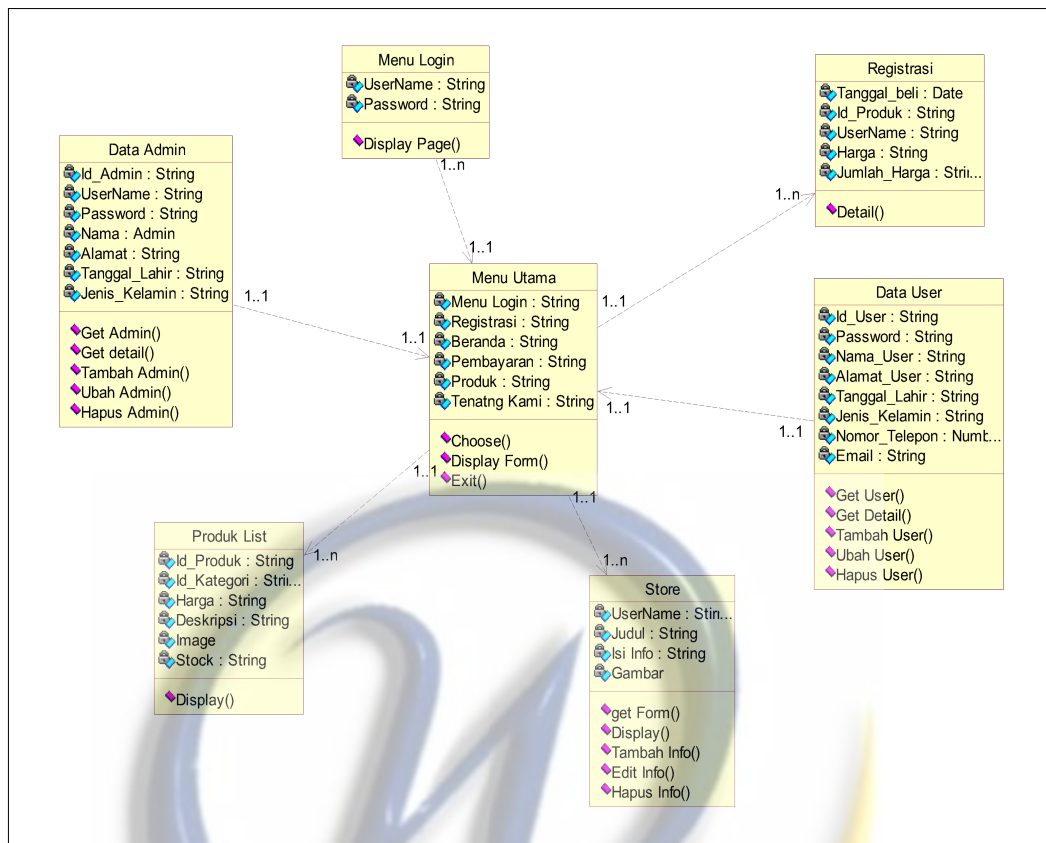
Menu Login
UserName : String
Password : String
Display Page()

Registrasi
Tanggal_beli : Date
Id_Produk : String
UserName : String
Harga : String
Jumlah_Harga : Stri...
Detail()

Data Admin
Id_Admin : String
UserName : String
Password : String
Nama : Admin
Alamat : String
Tanggal_Lahir : String
Jenis_Kelamin : String
Get Admin()
Get detail()
Tambah Admin()
Ubah Admin()
Hapus Admin()

1..n
1..1
1..n
1..1
1..1
1..1

Menu Utama
Menu Login : String
Registrasi : String
Beranda : String
Pembayaran : String
Produk : String
Tenatng Kami : String
Choose()
Display Form()
Exit()

Data User
Id_User : String
Password : String
Nama_User : String
Alamat_User : String
Tanggal_Lahir : String
Jenis_Kelamin : String
Nomor_Telepon : Numb...
Email : String
Get User()
Get Detail()
Tambah User()
Ubah User()
Hapus User()

1..1
1..1
1..1
1..1
1..n
1..n

Produk List
Id_Produk : String
Id_Kategori : Stri...
Harga : String
Deskripsi : String
Image
Stock : String
Display()

Store
UserName : Stri...
Judul : String
Isi Info : String
Gambar
get Form()
Display()
Tambah Info()
Edit Info()
Hapus Info()